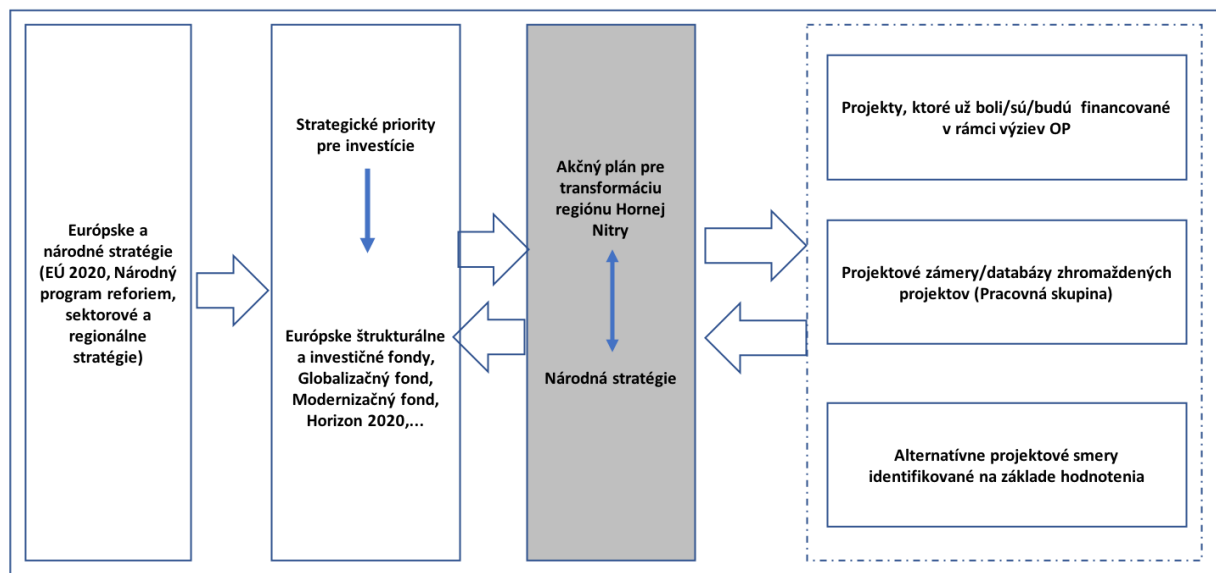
Európske a národné stratégie (EÚ 2020, Národný program reforiem, sektorové a regionálne stratégie)

Strategické priority pre investície

Európske štrukturálne a investičné fondy, Globalizačný fond, Modernizačný fond, Horizon 2020,...

Akčný plán pre transformáciu regiónu Hornej Nitry

Národná stratégie

Projekty, ktoré už boli/sú/budú financované v rámci výziev OP

Projektové zámery/databázy zhromaždených projektov (Pracovná skupina)

Alternatívne projektové smery identifikované na základe hodnotenia